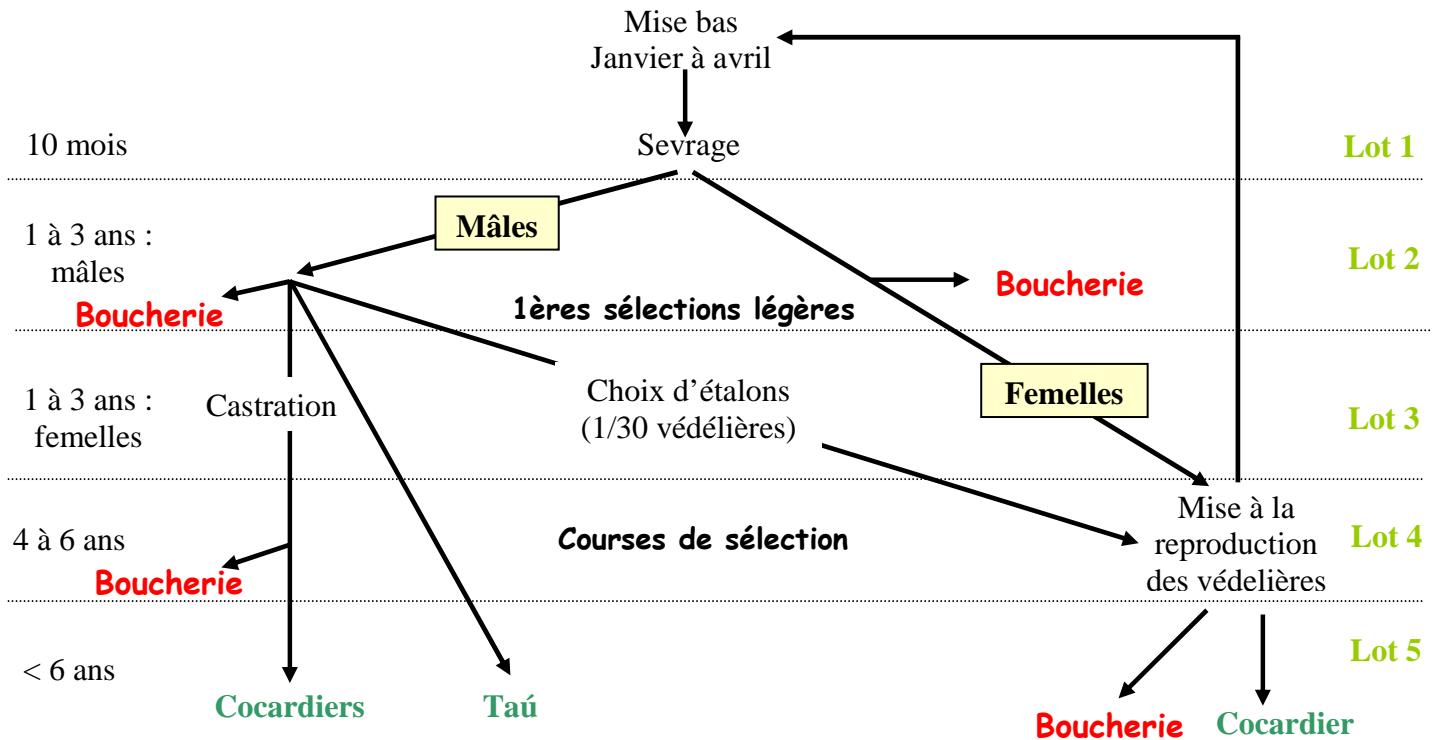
Mise bas
Janvier à avril

10 mois

Sevrage

Lot 1

1 à 3 ans : mâles

Mâles

Lot 2

Boucherie

Boucherie

1ères sélections légères

1 à 3 ans : femelles

Castration

Choix d'étalons
(1/30 védélières)

Femelles

Lot 3

4 à 6 ans

Courses de sélection

Mise à la reproduction des védelières

Lot 4

Boucherie

< 6 ans

Lot 5

Cocardiers

Taú

Boucherie

Cocardier